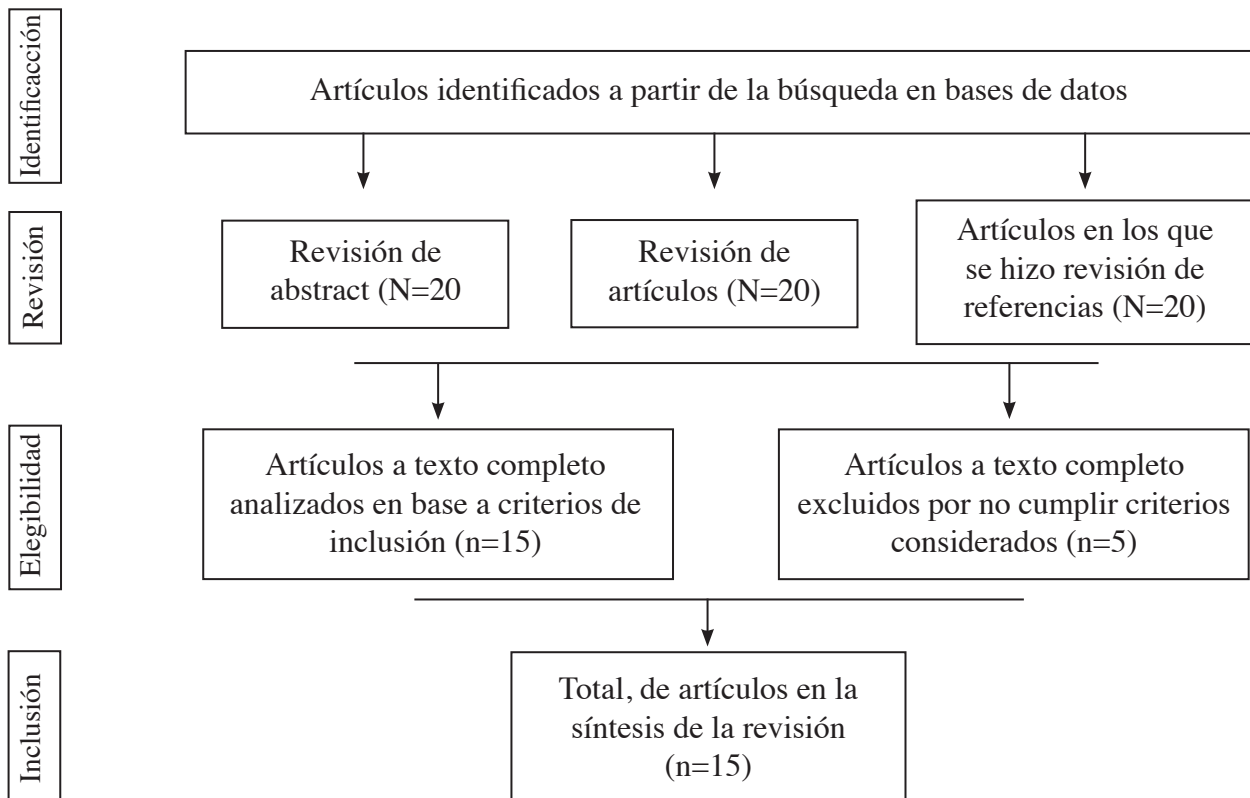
Identificacción

Artículos identificados a partir de la búsqueda en bases de datos

Revisión

Revisión de abstract (N=20

Revisión de artículos (N=20)

Artículos en los que se hizo revisión de referencias (N=20)

Elegibilidad

Artículos a texto completo analizados en base a criterios de inclusión (n=15)

Artículos a texto completo excluidos por no cumplir criterios considerados (n=5)

Inclusión

Total, de artículos en la síntesis de la revisión (n=15)